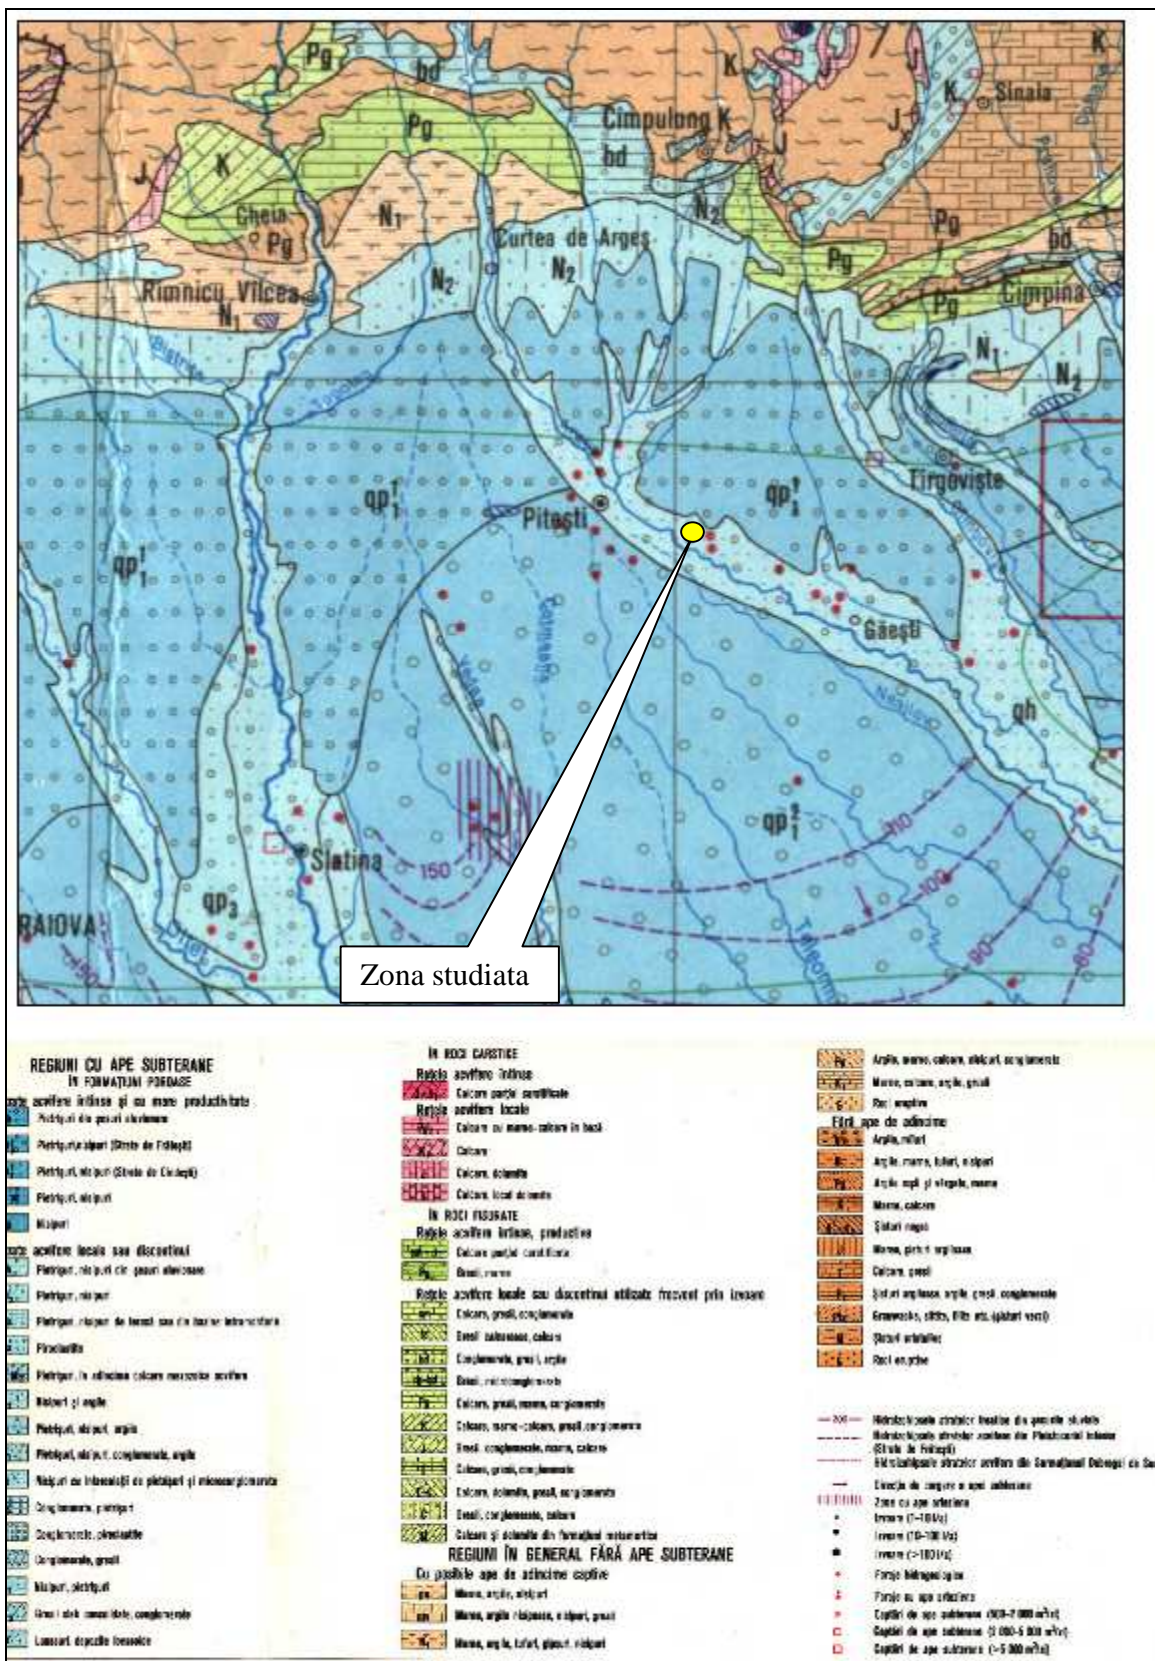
Pg
bd
K
J
K
Sinaia
J
K
Pg
Cîmpulung
bd
K
J
Cheia
Pg
N$_1$
N$_2$
Pg
Curtea de Argeş
N$_2$
Pg
bd
Rîmnicu Vîlcea
N$_2$
Cîmpina
N$_1$
N$_1$
N$_2$
Tîrgovişte
qp$_1^1$
Piteşti
qp$_1^1$
qp$_1^1$
Găeşti
qh
qp$_1^2$
Slatina
150
110
100
qp$_3$
RAIOVA
90
80
Zona studiata

REGIUNI CU APE SUBTERANE
ÎN FORMAŢIUNI POROASE
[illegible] acvifere întinse şi cu mare productivitate
Pietrişuri din guri aluvionare
Pietrişuri, nisipuri (Strate de Frăteşti)
Pietrişuri, nisipuri (Strate de Cîndeşti)
Pietrişuri, nisipuri
Nisipuri
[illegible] acvifere locale sau discontinui
Pietrişuri, nisipuri din gguri aluvionare
Pietrişuri, nisipuri
Pietrişuri, nisipuri de terasă sau din bazine intramontane
Pleistocene
Pietrişuri, în adîncime calcare mezozoice acvifere
Nisipuri şi argile
Pietrişuri, nisipuri, argile
Pietrişuri, nisipuri, conglomerate, argile
Nisipuri cu intercalaţii de pietrişuri şi microconglomerate
Conglomerate, pietrişuri
Conglomerate, pleistocene
Conglomerate, gresii
Nisipuri, pietrişuri
Gresii slab consolidate, conglomerate
Loessuri, depozite loessoide

ÎN ROCI CARSTICE
Reţele acvifere întinse
Calcare parţial carstificate
Reţele acvifere locale
Calcare cu marno-calcare în bază
Calcare
Calcare, dolomite
Calcare, local dolomite
ÎN ROCI FISURATE
Reţele acvifere întinse, productive
Calcare parţial carstificate
Gresii, marne
Reţele acvifere locale sau discontinui utilizate frecvent prin izvoare
Calcare, gresii, conglomerate
Gresii calcaroase, calcare
Conglomerate, gresii, argile
Gresii, microconglomerate
Calcare, gresii, marne, conglomerate
Calcare, marno-calcare, gresii, conglomerate
Gresii, conglomerate, marne, calcare
Calcare, gresii, conglomerate
Calcare, dolomite, gresii, conglomerate
Gresii, conglomerate, calcare
Calcare şi dolomite din formaţiuni metamorfice
REGIUNI ÎN GENERAL FĂRĂ APE SUBTERANE
Cu posibile ape de adîncime captive
Marne, argile, nisipuri
Marne, argile nisipoase, nisipuri, gresii
Marne, argile, tufuri, gipsuri, nisipuri

Argile, marne, calcare, nisipuri, conglomerate
Marne, calcare, argile, gresii
Roci eruptive
Fără ape de adîncime
Argile, nisipuri
Argile, marne, tufuri, nisipuri
Argile roşii şi vărgate, marne
Marne, calcare
Şisturi negre
Marne, gresii argiloase
Calcare, gresii
Şisturi argiloase, argile, gresii, conglomerate
Grauwacke, siltite, filite etc. (şisturi verzi)
Şisturi cristaline
Roci eruptive

Hidroizohipsele stratelor freatice din gurile aluviale
Hidroizohipsele stratelor acvifere din Pleistocenul inferior (Strate de Frăteşti)
Hidroizohipsele stratelor acvifere din Sarmaţianul Dobrogei de Su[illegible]
Direcţia de curgere a apei subterane
Zone cu ape arteziene
Izvoare (1-10 l/s)
Izvoare (10-100 l/s)
Izvoare (>100 l/s)
Foraje hidrogeologice
Foraje cu ape arteziene
Captări de ape subterane (100-2 000 m³/zi)
Captări de ape subterane (2 000-5 000 m³/zi)
Captări de ape subterane (>5 000 m³/zi)